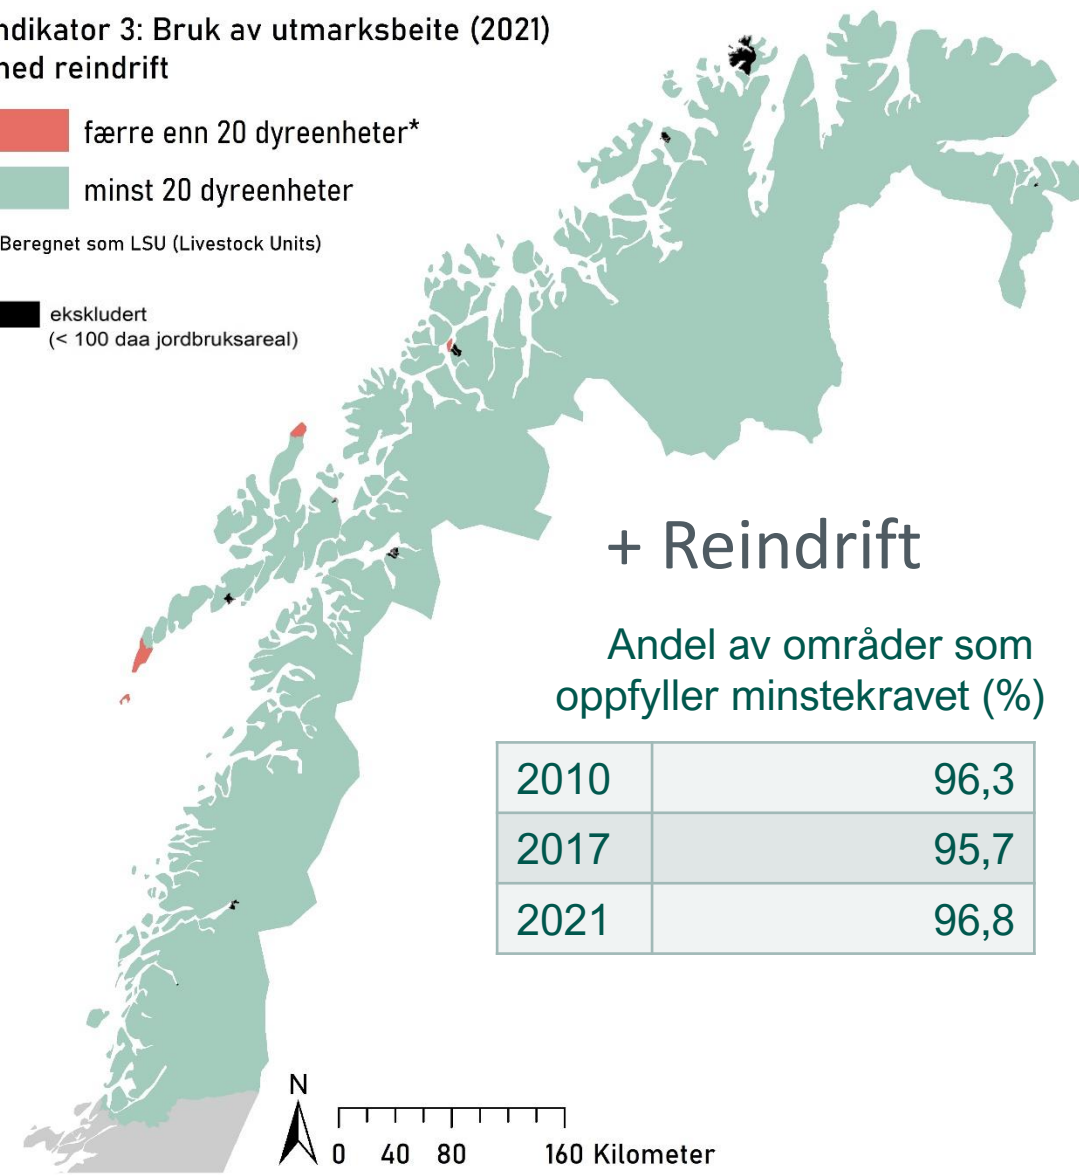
ndikator 3: Bruk av utmarksbeite (2021)
ned reindrift

færre enn 20 dyreenheter*

minst 20 dyreenheter

Beregnet som LSU (Livestock Units)

ekskludert
(< 100 daa jordbruksareal)

+ Reindrift

Andel av områder som oppfyller minstekravet (%)

| | |
|---|---|
| 2010 | 96,3 |
| 2017 | 95,7 |
| 2021 | 96,8 |

N

0 40 80 160 Kilometer